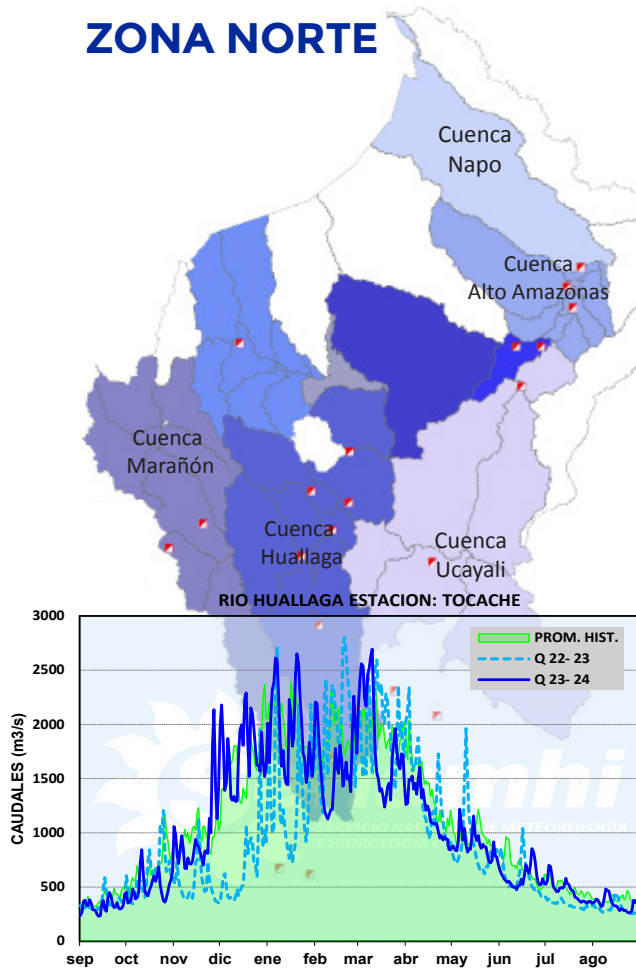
ZONA NORTE

Cuenca Napo

Cuenca Alto Amazonas

Cuenca Marañón

Cuenca Huallaga

Cuenca Ucayali

RIO HUALLAGA ESTACION: TOCACHE

PROM. HIST.
Q 22- 23
Q 23- 24

CAUDALES (m3/s)

3000
2500
2000
1500
1000
500
0

sep oct nov dic ene feb mar abr may jun jul ago

Senamhi
SERVICIO NACIONAL DE METEOROLOGÍA E HIDROLOGÍA